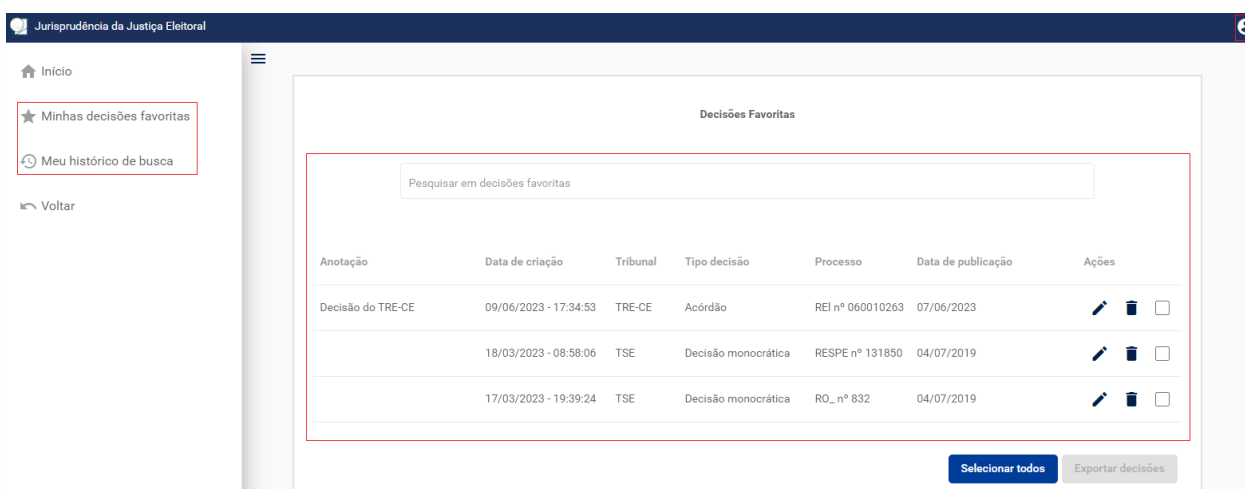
Jurisprudência da Justiça Eleitoral

Início

Minhas decisões favoritas

Meu histórico de busca

Voltar

Decisões Favoritas

Pesquisar em decisões favoritas

| Anotação | Data de criação | Tribunal | Tipo decisão | Processo | Data de publicação | Ações |
|---|---|---|---|---|---|---|
| Decisão do TRE-CE | 09/06/2023 - 17:34:53 | TRE-CE | Acórdão | REI nº 060010263 | 07/06/2023 | |
| | 18/03/2023 - 08:58:06 | TSE | Decisão monocrática | RESPE nº 131850 | 04/07/2019 | |
| | 17/03/2023 - 19:39:24 | TSE | Decisão monocrática | RO_ nº 832 | 04/07/2019 | |

Selecionar todos

Exportar decisões